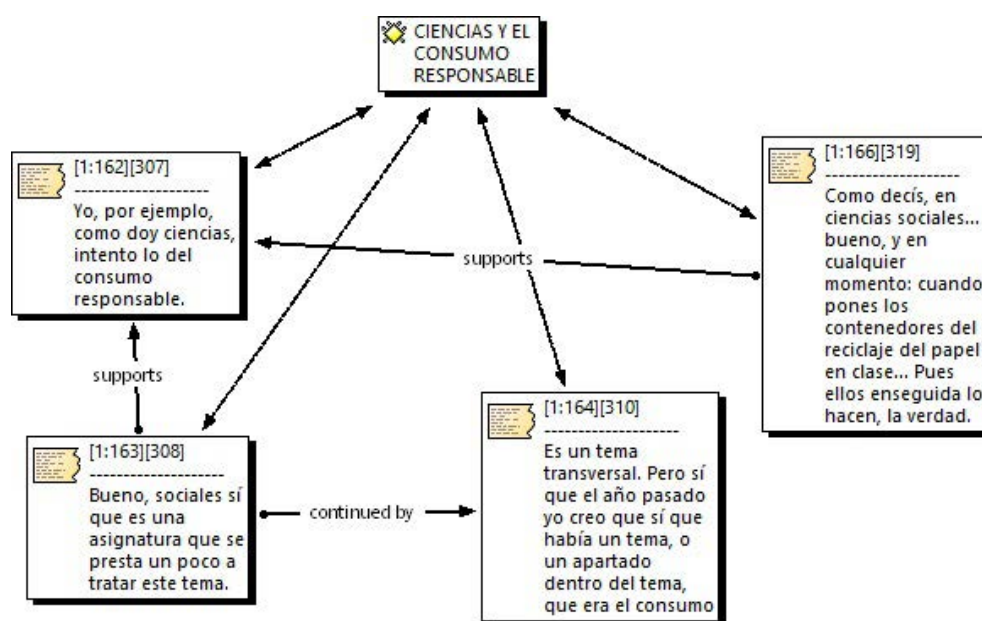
CIENCIAS Y EL CONSUMO RESPONSABLE

[1:162][307]
--------------------
Yo, por ejemplo, como doy ciencias, intento lo del consumo responsable.

[1:166][319]
--------------------
Como decís, en ciencias sociales... bueno, y en cualquier momento: cuando pones los contenedores del reciclaje del papel en clase... Pues ellos enseguida lo hacen, la verdad.

supports

supports

[1:163][308]
--------------------
Bueno, sociales sí que es una asignatura que se presta un poco a tratar este tema.

continued by

[1:164][310]
--------------------
Es un tema transversal. Pero sí que el año pasado yo creo que sí que había un tema, o un apartado dentro del tema, que era el consumo